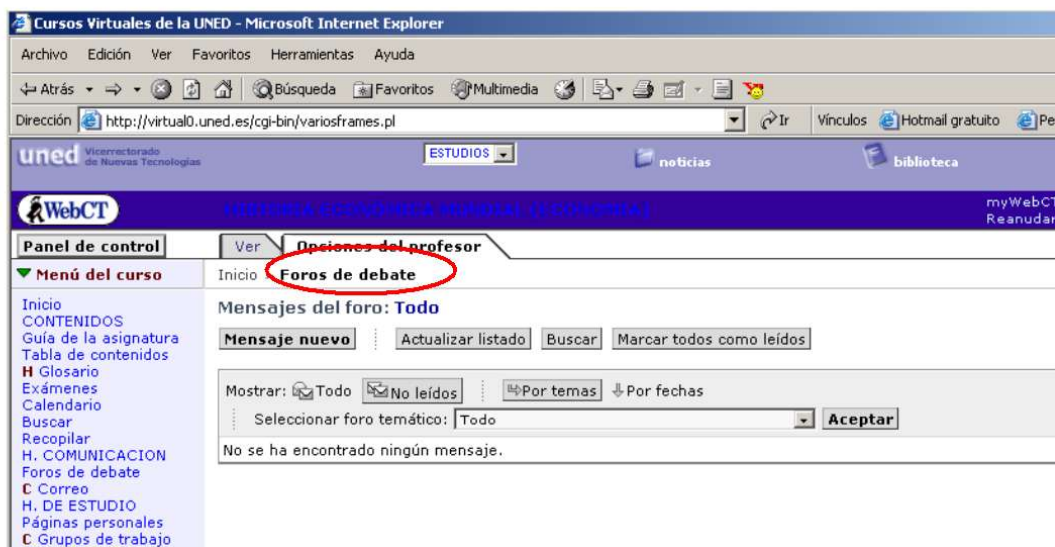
Cursos Virtuales de la UNED - Microsoft Internet Explorer

Archivo Edición Ver Favoritos Herramientas Ayuda

Atrás Búsqueda Favoritos Multimedia

Dirección http://virtual0.uned.es/cgi-bin/variosframes.pl Ir Vínculos Hotmail gratuito Pe

uned Vicerrectorado de Nuevas Tecnologías ESTUDIOS noticias biblioteca

WebCT HISTORIA ECONOMICA MUNDIAL (ECONOMIA) myWebCT Reanudar

Panel de control Ver Opciones del profesor

Menú del curso Inicio Foros de debate

Inicio
CONTENIDOS
Guía de la asignatura
Tabla de contenidos
H Glosario
Exámenes
Calendario
Buscar
Recopilar
H. COMUNICACION
Foros de debate
C Correo
H. DE ESTUDIO
Páginas personales
C Grupos de trabajo

Mensajes del foro: Todo

Mensaje nuevo Actualizar listado Buscar Marcar todos como leídos

Mostrar: Todo No leídos Por temas Por fechas

Seleccionar foro temático: Todo Aceptar

No se ha encontrado ningún mensaje.